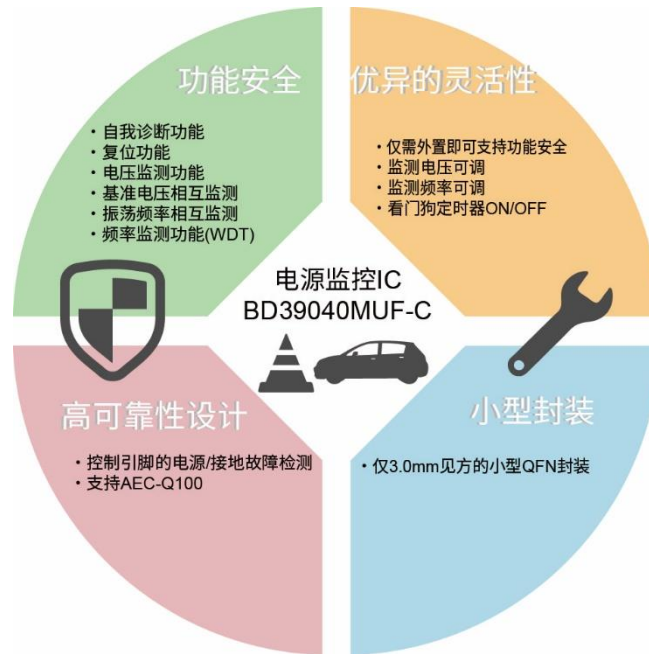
功能安全

・自我诊断功能
・复位功能
・电压监测功能
・基准电压相互监测
・振荡频率相互监测
・频率监测功能(WDT)

优异的灵活性

・仅需外置即可支持功能安全
・监测电压可调
・监测频率可调
・看门狗定时器ON/OFF

电源监控IC
BD39040MUF-C

高可靠性设计

・控制引脚的电源/接地故障检测
・支持AEC-Q100

小型封装

・仅3.0mm见方的小型QFN封装